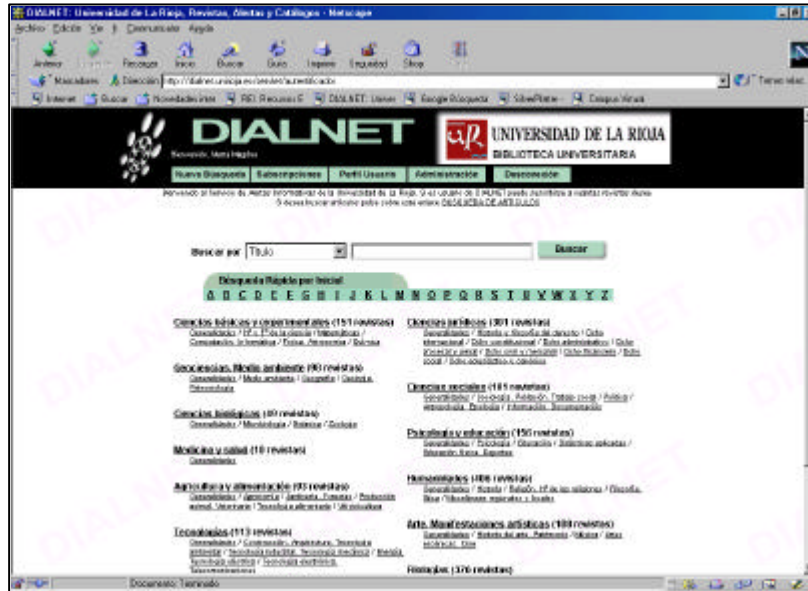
DIALNET: Universidad de La Rioja, Revistas, Alertas y Catálogos - Netscape

Archivo Edición Ver Ir Comunicador Ayuda

Anterior Siguiente Recargar Inicio Buscar Guía Imprimir Seguridad Shop

Marcadores Dirección: http://dialnet.unirioja.es/servlet/autentificacion

Internet Buscar Novedades inter REI Recursos E DIALNET Usuar Google Búsqueda SilverPlatter Ocopus Virtual

DIALNET

Bienvenido, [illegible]

UNIVERSIDAD DE LA RIOJA
BIBLIOTECA UNIVERSITARIA

Nueva Búsqueda Subscripciones Perfil Usuario Administración Desconexión

Bienvenido al Servicio de Alertas Informativas de la Universidad de La Rioja. Si es usuario de DIALNET puede suscribirse a nuestras revistas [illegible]. Si desea buscar artículos pulse sobre este enlace: BÚSQUEDA DE ARTÍCULOS

Buscar por Título Buscar

Búsqueda Rápida por Inicial
A B C D E F G H I J K L M N O P Q R S T U V W X Y Z

Ciencias básicas y experimentales (151 revistas)
Generalidades / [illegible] / Matemáticas / Computación. Informática / Física. Astronomía / Química

Geociencias. Medio ambiente (90 revistas)
Generalidades / Medio ambiente / Geografía / Geología. Meteorología

Ciencias biológicas (49 revistas)
Generalidades / Microbiología / Botánica / Zoología

Medicina y salud (10 revistas)
Generalidades

Agricultura y alimentación (93 revistas)
Generalidades / Agronomía / Ganadería. Forestas / Producción animal. Veterinaria / Tecnología alimentaria / Viticultura

Tecnologías (113 revistas)
Generalidades / Construcción. Arquitectura. Tecnología ambiental / Tecnología industrial. Tecnología mecánica / Energía. Tecnología eléctrica / Tecnología electrónica. Telecomunicaciones

Ciencias jurídicas (301 revistas)
Generalidades / Historia y filosofía del derecho / Derecho internacional / Derecho constitucional / Derecho administrativo / Derecho procesal y penal / Derecho civil y mercantil / Derecho financiero / Derecho social / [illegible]

Ciencias sociales (185 revistas)
Generalidades / Sociología. Población. Trabajo social / Política / Antropología. Etnología / Información. Documentación

Psicología y educación (156 revistas)
Generalidades / Psicología / Educación / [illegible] / Educación física. Deportes

Humanidades (406 revistas)
Generalidades / Historia / Religión. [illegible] / Filosofía. Ética / Misceláneas regionales y locales

Arte. Manifestaciones artísticas (100 revistas)
Generalidades / Historia del arte. Patrimonio / Música / Artes escénicas. Cine

Filologías (376 revistas)

Documento: Terminado